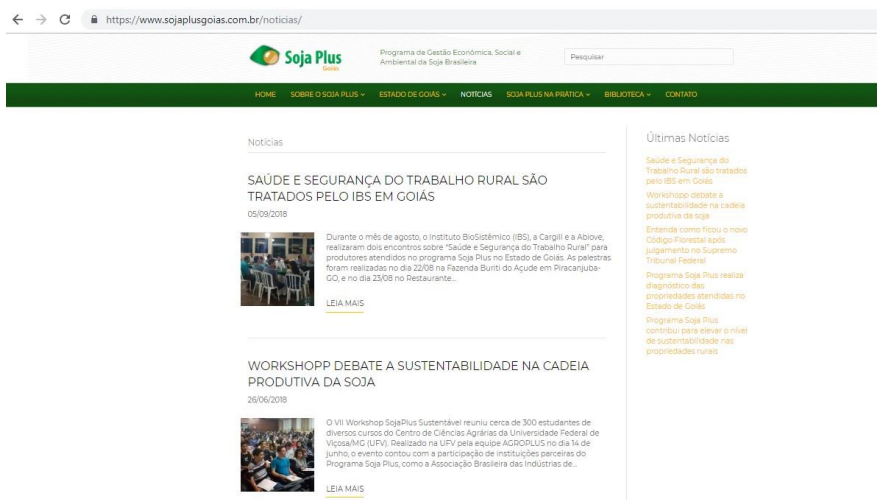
https://www.sojaplusgoias.com.br/noticias/

Soja Plus Goiás

Programa de Gestão Econômica, Social e Ambiental da Soja Brasileira

Pesquisar

HOME SOBRE O SOJA PLUS ESTADO DE GOIÁS NOTÍCIAS SOJA PLUS NA PRÁTICA BIBLIOTECA CONTATO

Notícias

SAÚDE E SEGURANÇA DO TRABALHO RURAL SÃO TRATADOS PELO IBS EM GOIÁS

05/09/2018

Durante o mês de agosto, o Instituto BioSistêmico (IBS), a Cargill e a Abiove, realizaram dois encontros sobre "Saúde e Segurança do Trabalho Rural" para produtores atendidos no programa Soja Plus no Estado de Goiás. As palestras foram realizadas no dia 22/08 na Fazenda Buriti do Açude em Piracanjuba-GO, e no dia 23/08 no Restaurante...

LEIA MAIS

WORKSHOPP DEBATE A SUSTENTABILIDADE NA CADEIA PRODUTIVA DA SOJA

26/06/2018

O VII Workshop SojaPlus Sustentável reuniu cerca de 300 estudantes de diversos cursos do Centro de Ciências Agrárias da Universidade Federal de Viçosa/MG (UFV). Realizado na UFV pela equipe AGROPLUS no dia 14 de junho, o evento contou com a participação de instituições parceiras do Programa Soja Plus, como a Associação Brasileira das Indústrias de...

LEIA MAIS

Últimas Notícias

Saúde e Segurança do Trabalho Rural são tratados pelo IBS em Goiás

Workshopp debate a sustentabilidade na cadeia produtiva da soja

Entenda como ficou o novo Código Florestal após julgamento no Supremo Tribunal Federal

Programa Soja Plus realiza diagnóstico das propriedades atendidas no Estado de Goiás

Programa Soja Plus contribui para elevar o nível de sustentabilidade nas propriedades rurais